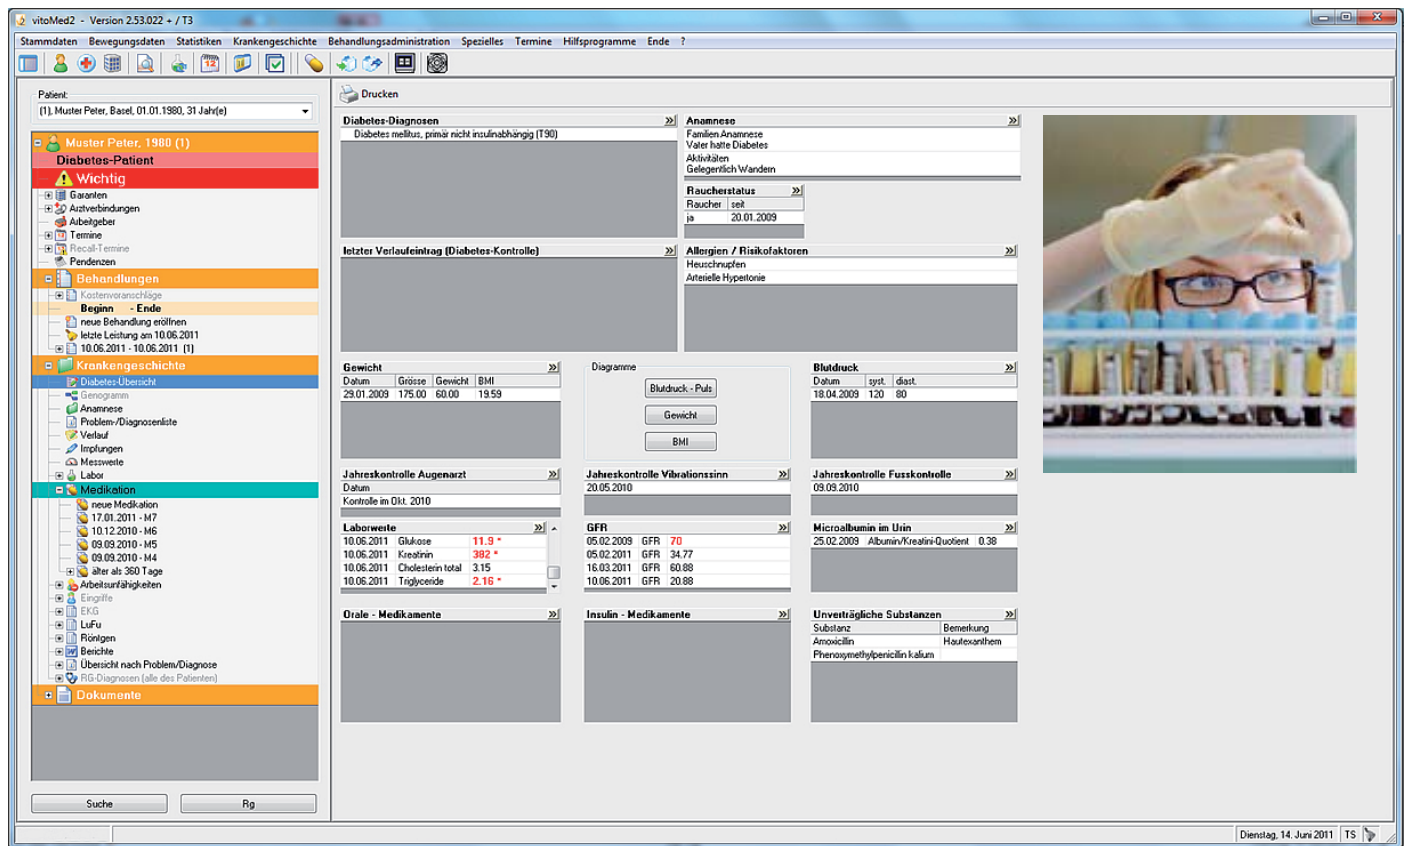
vitoMed2 - Version 2.53.022 + / T3

Stammdaten Bewegungsdaten Statistiken Krankengeschichte Behandlungsadministration Spezielles Termine Hilfsprogramme Ende ?

Patient:
(1), Muster Peter, Basel, 01.01.1980, 31 Jahr(e)

Muster Peter, 1980 (1)
Diabetes-Patient
Wichtig
Garanten
Arztverbindungen
Arbeitgeber
Termine
Recall-Termine
Pendenzen
Behandlungen
Kostenvoranschläge
Beginn - Ende
neue Behandlung eröffnen
letzte Leistung am 10.06.2011
10.06.2011 - 10.06.2011 (1)
Krankengeschichte
Diabetes-Übersicht
Genogramm
Anamnese
Problem-/Diagnosenliste
Verlauf
Impfungen
Messwerte
Labor
Medikation
neue Medikation
17.01.2011 - M7
10.12.2010 - M6
09.09.2010 - M5
09.09.2010 - M4
älter als 360 Tage
Arbeitsunfähigkeiten
Eingriffe
EKG
LuFu
Röntgen
Berichte
Übersicht nach Problem/Diagnose
RG-Diagnosen (alle des Patienten)
Dokumente

Suche
Rg

Drucken

Diabetes-Diagnosen
Diabetes mellitus, primär nicht insulinabhängig (T90)

Anamnese
Familien Anamnese
Vater hatte Diabetes
Aktivitäten
Gelegentlich Wandern

Raucherstatus
| Raucher | seit |
|---|---|
| ja | 20.01.2009 |

letzter Verlaufeintrag (Diabetes-Kontrolle)

Allergien / Risikofaktoren
Heuschnupfen
Arterielle Hypertonie

Gewicht
| Datum | Grösse | Gewicht | BMI |
|---|---|---|---|
| 29.01.2009 | 175.00 | 60.00 | 19.59 |

Diagramme
Blutdruck - Puls
Gewicht
BMI

Blutdruck
| Datum | syst. | diast. |
|---|---|---|
| 18.04.2009 | 120 | 80 |

Jahreskontrolle Augenarzt
Datum
Kontrolle im Okt. 2010

Jahreskontrolle Vibrationssinn
20.05.2010

Jahreskontrolle Fusskontrolle
09.09.2010

Laborwerte
| 10.06.2011 | Glukose | 11.9 * |
|---|---|---|
| 10.06.2011 | Kreatinin | 382 * |
| 10.06.2011 | Cholesterin total | 3.15 |
| 10.06.2011 | Triglyceride | 2.16 * |

GFR
| 05.02.2009 | GFR | 70 |
|---|---|---|
| 05.02.2011 | GFR | 34.77 |
| 16.03.2011 | GFR | 60.88 |
| 10.06.2011 | GFR | 20.88 |

Microalbumin im Urin
25.02.2009 Albumin/Kreatini-Quotient 0.38

Orale - Medikamente

Insulin - Medikamente

Unverträgliche Substanzen
| Substanz | Bemerkung |
|---|---|
| Amoxicillin | Hautexanthem |
| Phenoxymethylpenicillin kalium | |

Dienstag, 14. Juni 2011 TS